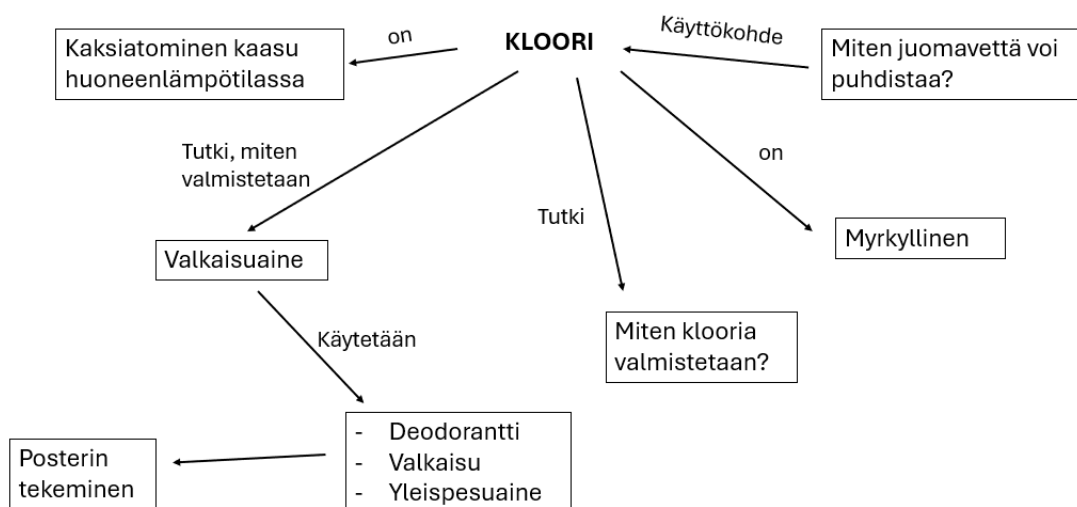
KLOORI

on

Kaksiatominen kaasu huoneenlämpötilassa

Käyttökohde

Miten juomavettä voi puhdistaa?

Tutki, miten valmistetaan

Valkaisuaine

Tutki

Miten klooria valmistetaan?

on

Myrkyllinen

Käytetään

- Deodorantti
- Valkaisu
- Yleispesuaine

Posterin tekeminen